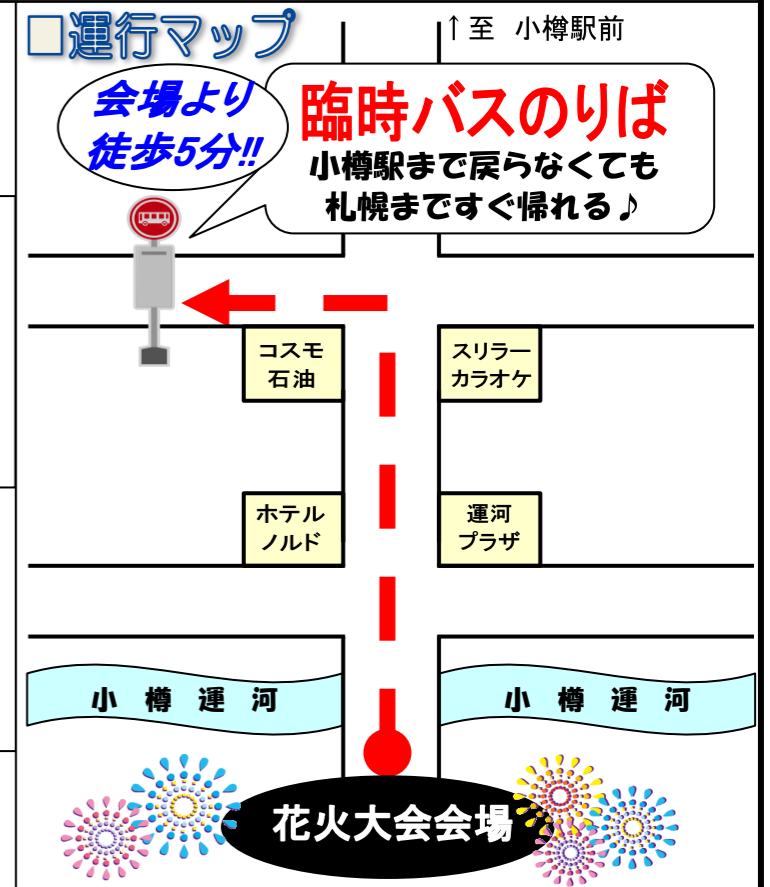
□運行マップ

↑至　小樽駅前

会場より
徒歩5分!!

臨時バスのりば
小樽駅まで戻らなくても
札幌まですぐ帰れる♪

コスモ
石油

スリラー
カラオケ

ホテル
ノルド

運河
プラザ

小　樽　運　河

小　樽　運　河

花火大会会場